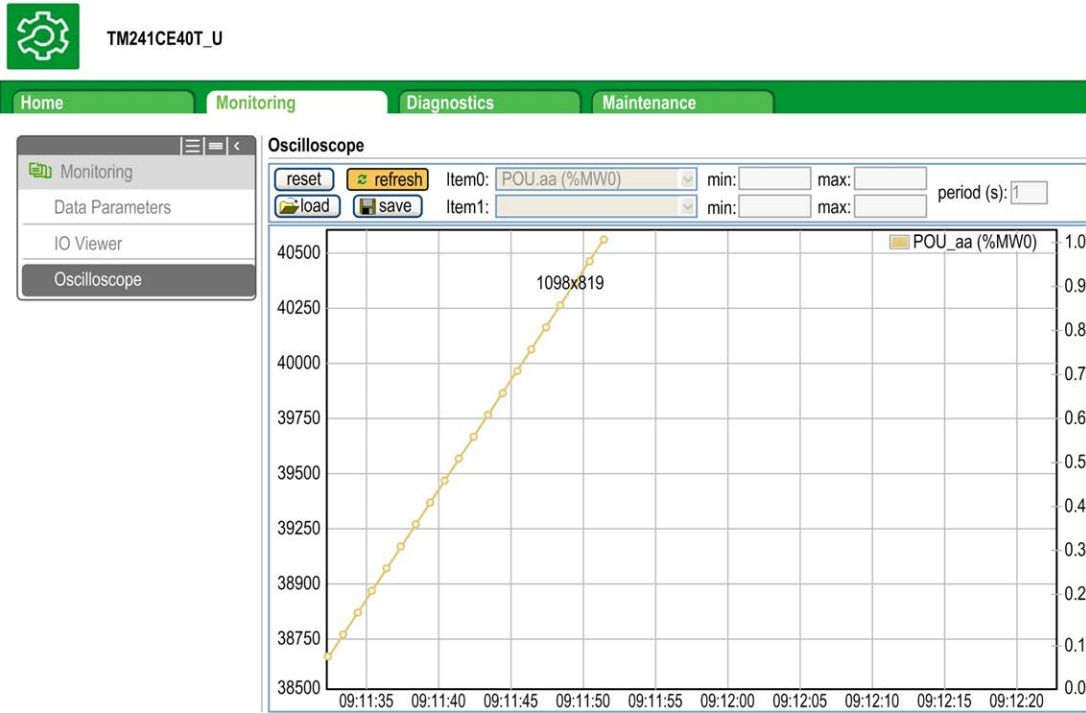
TM241CE40T_U

Home
Monitoring
Diagnostics
Maintenance

Monitoring
Data Parameters
IO Viewer
Oscilloscope

Oscilloscope

reset
refresh
load
save
Item0: POU.aa (%MW0)
Item1:
min:
max:
min:
max:
period (s): 1

POU_aa (%MW0)

1098x819

40500
40250
40000
39750
39500
39250
38900
38750
38500

1.0
0.9
0.8
0.7
0.6
0.5
0.4
0.3
0.2
0.1
0.0

09:11:35
09:11:40
09:11:45
09:11:50
09:11:55
09:12:00
09:12:05
09:12:10
09:12:15
09:12:20